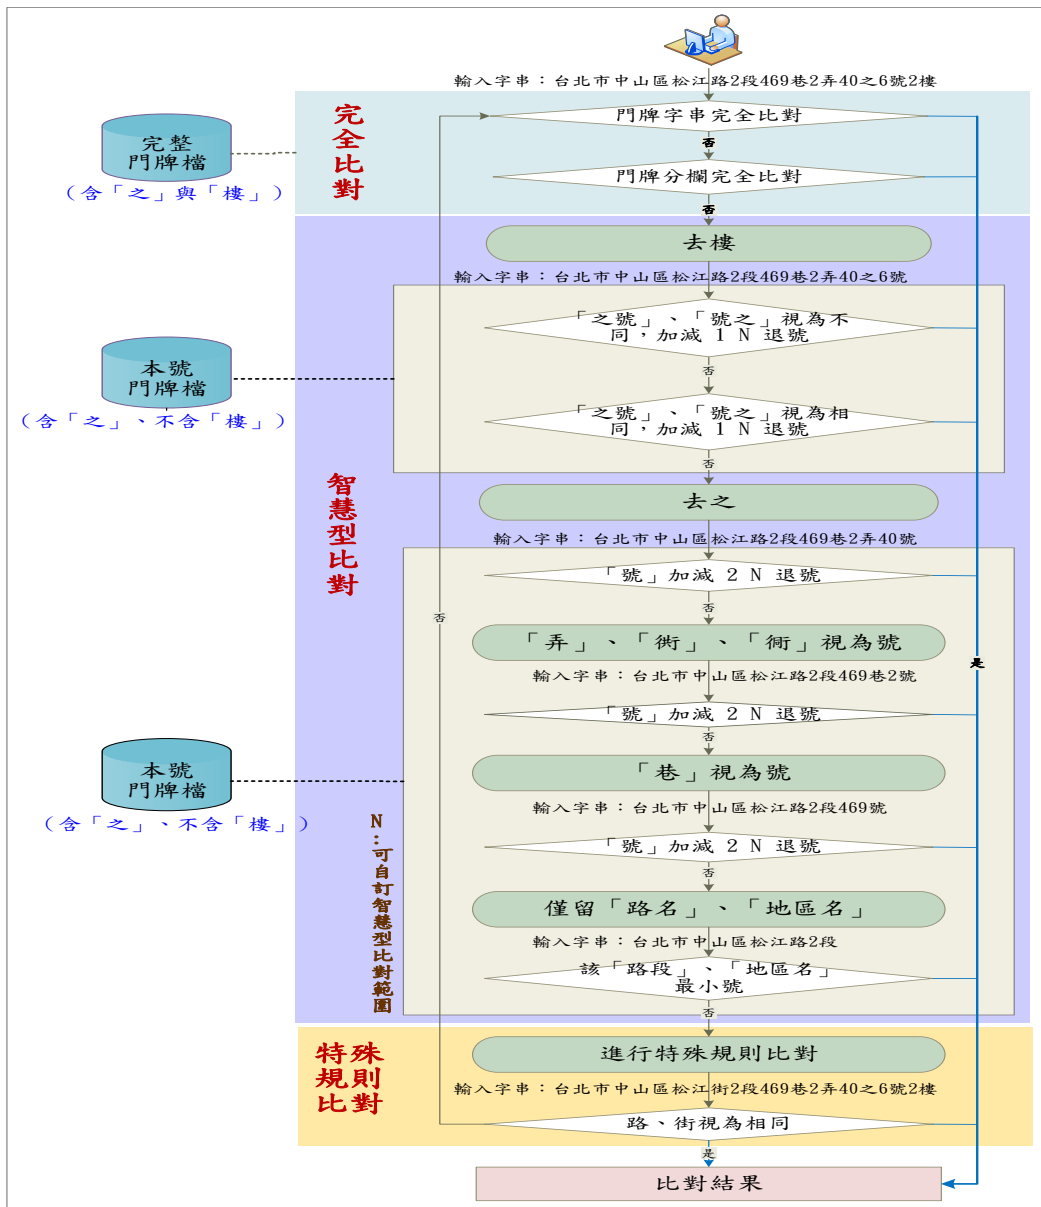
輸入字串：台北市中山區松江路2段469巷2弄40之6號2樓

完全比對

完整
門牌檔
（含「之」與「樓」）

門牌字串完全比對

否

門牌分欄完全比對

否

去樓

輸入字串：台北市中山區松江路2段469巷2弄40之6號

本號
門牌檔
（含「之」、不含「樓」）

「之號」、「號之」視為不同，加減 1 N 退號

否

「之號」、「號之」視為相同，加減 1 N 退號

否

智慧型比對

去之

輸入字串：台北市中山區松江路2段469巷2弄40號

「號」加減 2 N 退號

否

「弄」、「衖」、「衕」視為號

輸入字串：台北市中山區松江路2段469巷2號

「號」加減 2 N 退號

否

本號
門牌檔
（含「之」、不含「樓」）

「巷」視為號

輸入字串：台北市中山區松江路2段469號

N：可自訂智慧型比對範圍

「號」加減 2 N 退號

否

僅留「路名」、「地區名」

輸入字串：台北市中山區松江路2段

該「路段」、「地區名」最小號

否

是

否

特殊規則比對

進行特殊規則比對

輸入字串：台北市中山區松江街2段469巷2弄40之6號2樓

路、街視為相同

是

比對結果